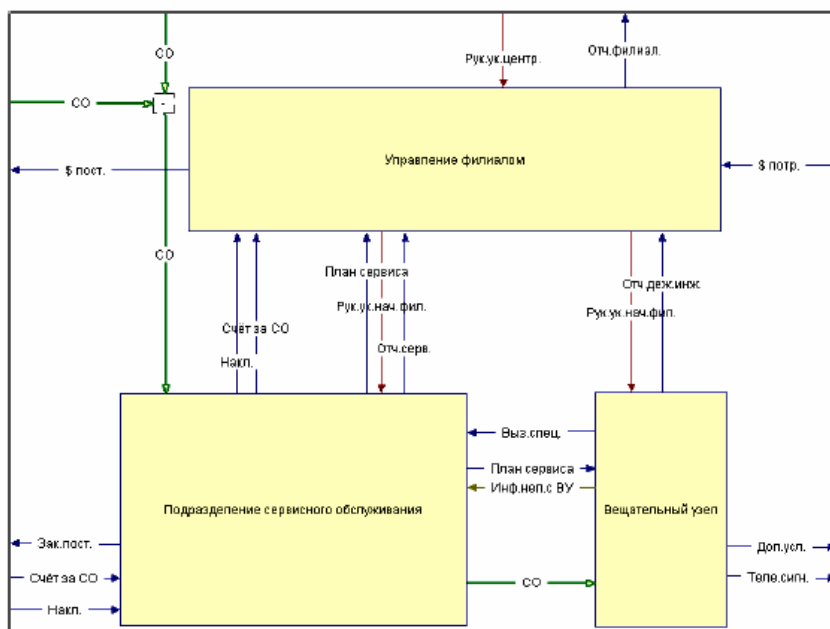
СО

Рук.ук.центр.

Отч.филиал.

СО

Управление филиалом

$ пост.

$ потр.

СО

План сервиса

Отч.деж.инж.

Рук.ук.нач.фил.

Рук.ук.нач.фил.

Счёт за СО

Отч.серв.

Накл.

Выз.спец.

План сервиса

Инф.неп.с ВУ

Подразделение сервисного обслуживания

Вещательный узел

Зак.пост.

Доп.усл.

Счёт за СО

Теле.сигн.

СО

Накл.